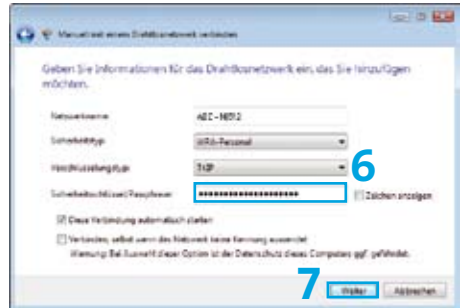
Manuell mit einem Drahtlosnetzwerk verbinden

Geben Sie Informationen für das Drahtlosnetzwerk ein, das Sie hinzufügen möchten.

Netzwerkname: ABC-N012

Sicherheitstyp: WPA-Personal

Verschlüsselungstyp: TKIP

Sicherheitsschlüssel/Passphrase: ••••••••••••••••••••••

Zeichen anzeigen

Diese Verbindung automatisch starten

Verbinden, selbst wenn das Netzwerk keine Kennung aussendet
Warnung: Bei Auswahl dieser Option ist der Datenschutz dieses Computers ggf. gefährdet.

6

7

Weiter

Abbrechen